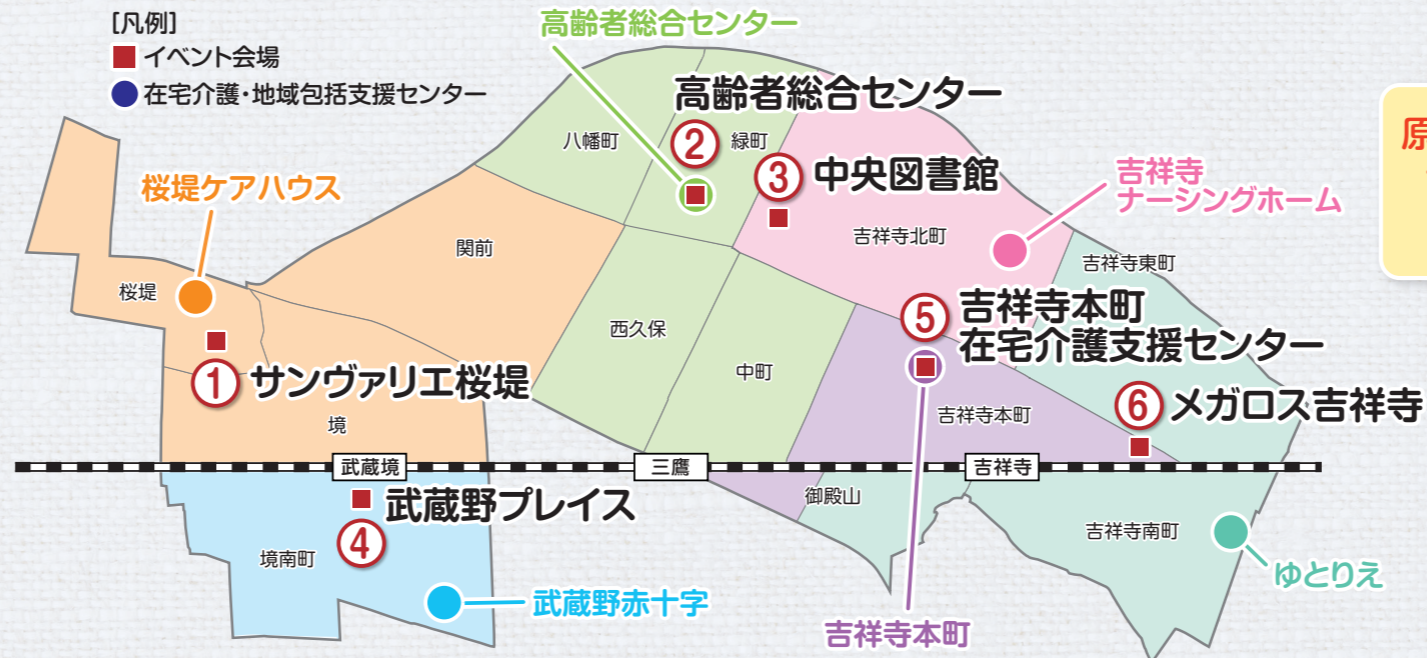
［凡例］
イベント会場
在宅介護・地域包括支援センター

高齢者総合センター

高齢者総合センター

原

八幡町
緑町

② ③ 中央図書館

吉祥寺
ナーシングホーム

桜堤ケアハウス

吉祥寺北町

関前

吉祥寺東町

桜堤

⑤ 吉祥寺本町
在宅介護支援センター

西久保

① サンヴァリエ桜堤

中町

⑥ メガロス吉祥寺

吉祥寺本町

境

武蔵境
三鷹
吉祥寺

武蔵野プレイス

御殿山

④

吉祥寺南町

境南町

ゆとりえ

武蔵野赤十字

吉祥寺本町